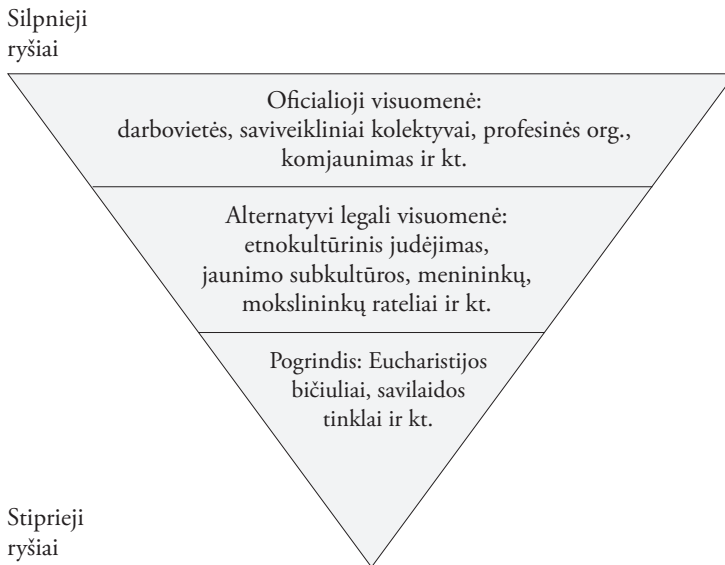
Silpnieji ryšiai

Oficialioji visuomenė: darbovietės, saviveikliniai kolektyvai, profesinės org., komjaunimas ir kt.

Alternatyvi legali visuomenė: etnokultūrinis judėjimas, jaunimo subkultūros, menininkų, mokslininkų rateliai ir kt.

Pogrindis: Eucharistijos bičiuliai, savilaidos tinklai ir kt.

Stiprieji ryšiai